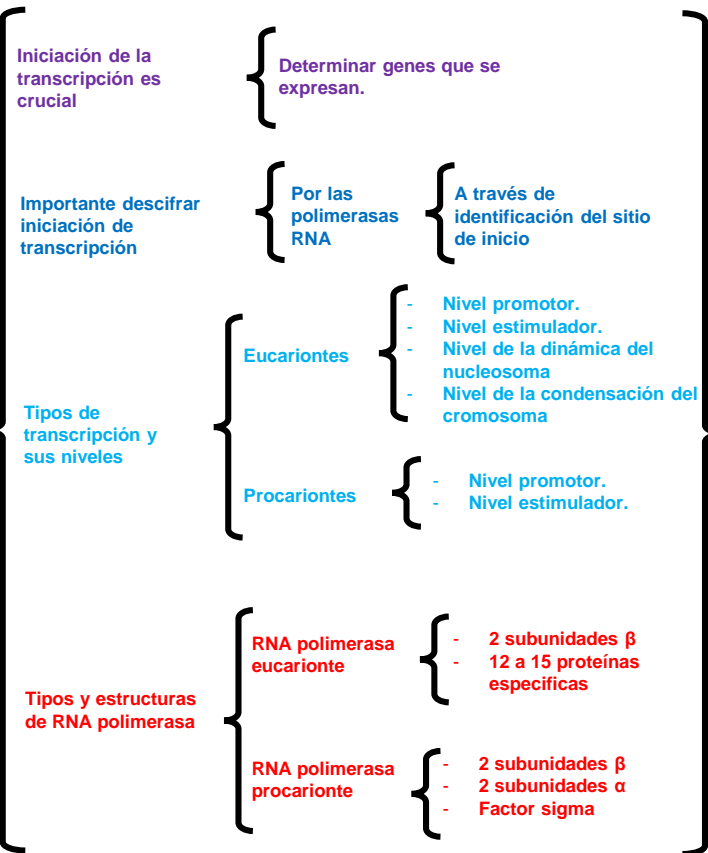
Iniciación de la transcripción es crucial

Determinar genes que se expresan.

Importante descifrar iniciación de transcripción

Por las polimerasas RNA

A través de identificación del sitio de inicio

Tipos de transcripción y sus niveles

Eucariontes

- Nivel promotor.
- Nivel estimulador.
- Nivel de la dinámica del nucleosoma
- Nivel de la condensación del cromosoma

Procariontes

- Nivel promotor.
- Nivel estimulador.

Tipos y estructuras de RNA polimerasa

RNA polimerasa eucarionte

- 2 subunidades β
- 12 a 15 proteínas especificas

RNA polimerasa procarionte

- 2 subunidades β
- 2 subunidades α
- Factor sigma